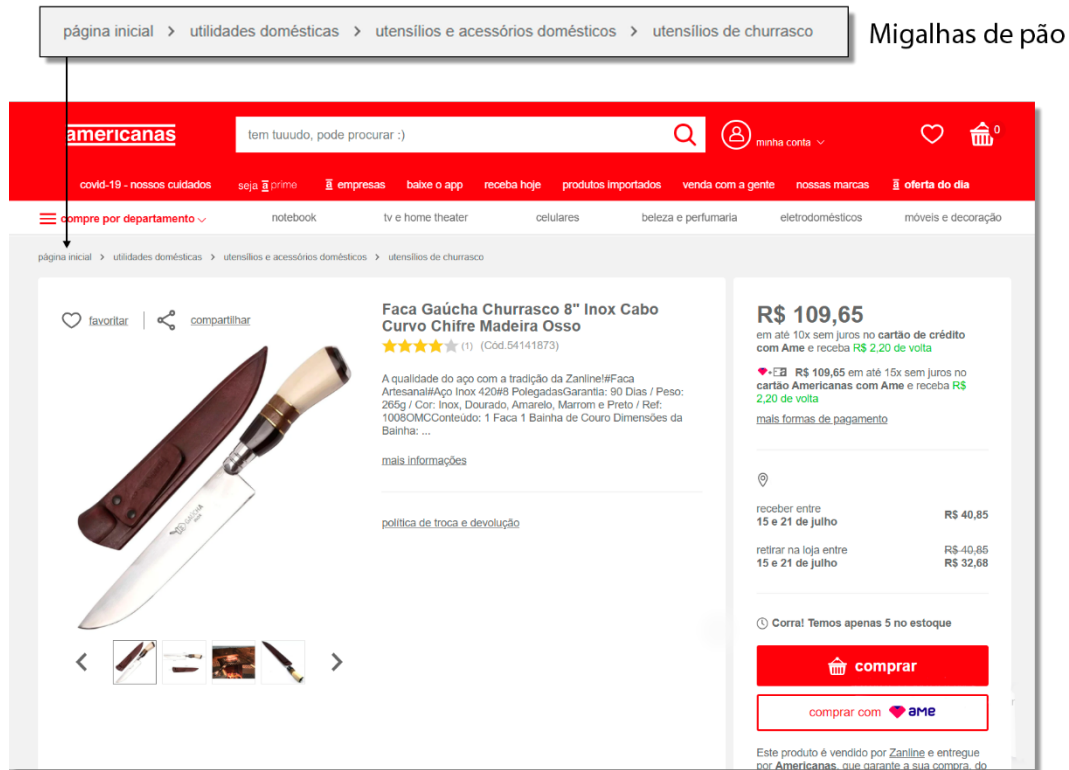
página inicial > utilidades domésticas > utensílios e acessórios domésticos > utensílios de churrasco

Migalhas de pão

americanas

tem tuuudo, pode procurar :)

minha conta

0

covid-19 - nossos cuidados   seja a prime   a empresas   baixe o app   receba hoje   produtos importados   venda com a gente   nossas marcas   a oferta do dia

compre por departamento   notebook   tv e home theater   celulares   beleza e perfumaria   eletrodomésticos   móveis e decoração

página inicial > utilidades domésticas > utensílios e acessórios domésticos > utensílios de churrasco

favoritar   compartilhar

Faca Gaúcha Churrasco 8" Inox Cabo Curvo Chifre Madeira Osso

(1) (Cód.54141873)

A qualidade do aço com a tradição da Zanline!#Faca Artesanal#Aço Inox 420#8 PolegadasGarantia: 90 Dias / Peso: 265g / Cor: Inox, Dourado, Amarelo, Marrom e Preto / Ref: 1008OMCConteúdo: 1 Faca 1 Bainha de Couro Dimensões da Bainha: ...

mais informações

política de troca e devolução

R$ 109,65

em até 10x sem juros no cartão de crédito com Ame e receba R$ 2,20 de volta

R$ 109,65 em até 15x sem juros no cartão Americanas com Ame e receba R$ 2,20 de volta

mais formas de pagamento

receber entre 15 e 21 de julho   R$ 40,85

retirar na loja entre 15 e 21 de julho   R$ 40,85   R$ 32,68

Corra! Temos apenas 5 no estoque

comprar

comprar com ame

Este produto é vendido por Zanline e entregue por Americanas, que garante a sua compra, do